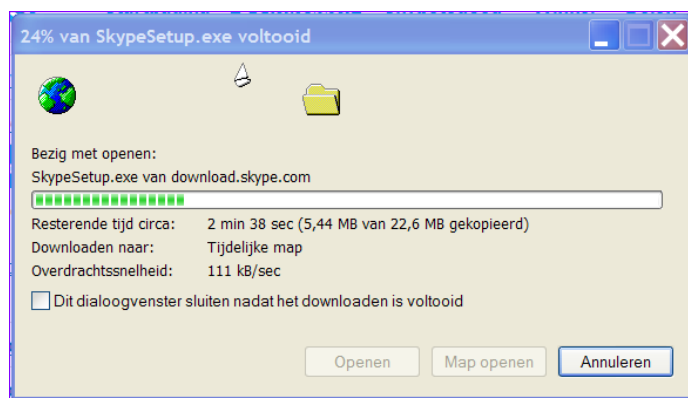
24% van SkypeSetup.exe voltooid

Bezig met openen:
SkypeSetup.exe van download.skype.com

Resterende tijd circa: 2 min 38 sec (5,44 MB van 22,6 MB gekopieerd)
Downloaden naar: Tijdelijke map
Overdrachtssnelheid: 111 kB/sec

Dit dialoogvenster sluiten nadat het downloaden is voltooid

Openen
Map openen
Annuleren